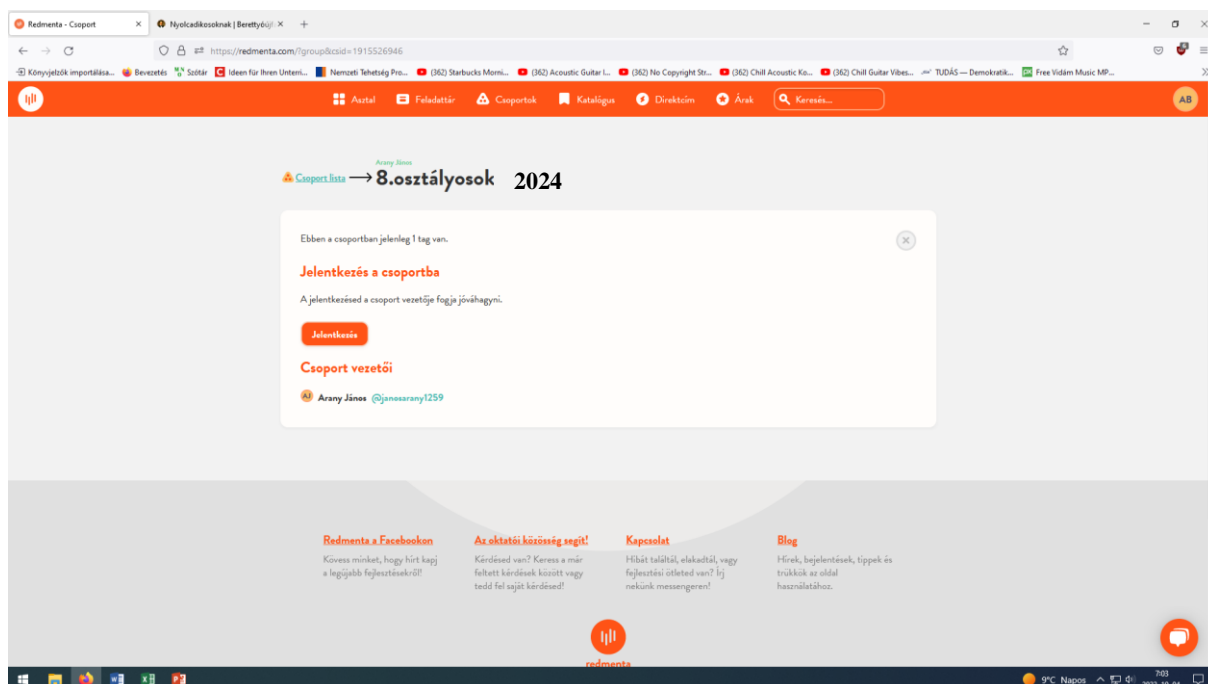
Redmenta - Csoport ×
Nyolcadikosoknak | Berettyóújf ×
+

https://redmenta.com/?group&csid=1915526946

Könyvjelzők importálása... Bevezetés Szótár Ideen für Ihren Unterri... Nemzeti Tehetség Pro... (362) Starbucks Morni... (362) Acoustic Guitar I... (362) No Copyright Str... (362) Chill Acoustic Ko... (362) Chill Guitar Vibes... TUDÁS — Demokratik... Free Vidám Music MP...

Asztal Feladattár Csoportok Katalógus Direktcím Árak Keresés...

AB

Arany János
Csoport lista ⟶ 8.osztályosok 2024

Ebben a csoportban jelenleg 1 tag van.

Jelentkezés a csoportba

A jelentkezésed a csoport vezetője fogja jóváhagyni.

Jelentkezés

Csoport vezetői

AJ Arany János @janosarany1259

Redmenta a Facebookon
Kövess minket, hogy hírt kapj a legújabb fejlesztésekről!

Az oktatói közösség segít!
Kérdésed van? Keress a már feltett kérdések között vagy tedd fel saját kérdésed!

Kapcsolat
Hibát találtál, elakadtál, vagy fejlesztési ötleted van? Írj nekünk messengeren!

Blog
Hírek, bejelentések, tippek és trükkök az oldal használatához.

redmenta

9°C Napos 7:03